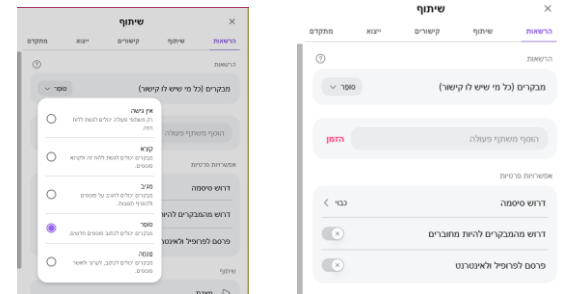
שיתוף
×
הרשאות
שיתוף
קישורים
ייצוא
מתקדם
הרשאות
מבקרים (כל מי שיש לו קישור)
סופר
אין גישה
רק משתפי פעולה יכולים לגשת ללוח הזה.
קורא
מבקרים יכולים לגשת ללוח זה ולקרוא מסמכים.
מגיב
מבקרים יכולים להגיב על מסמכים ולהוסיף תגובות.
סופר
מבקרים יכולים לכתוב מסמכים חדשים.
מנהל
מבקרים יכולים לכתוב, לערוך ולאשר מסמכים.
הוסף משתפי פעולה
אפשרויות פרטיות
דרוש סיסמה
דרוש מהמבקרים להיות
פרסם לפרופיל ולאינטרנט
שיתוף

שיתוף
×
הרשאות
שיתוף
קישורים
ייצוא
מתקדם
הרשאות
מבקרים (כל מי שיש לו קישור)
סופר
הוסף משתפי פעולה
הזמן
אפשרויות פרטיות
דרוש סיסמה
כבוי
דרוש מהמבקרים להיות מחוברים
פרסם לפרופיל ולאינטרנט